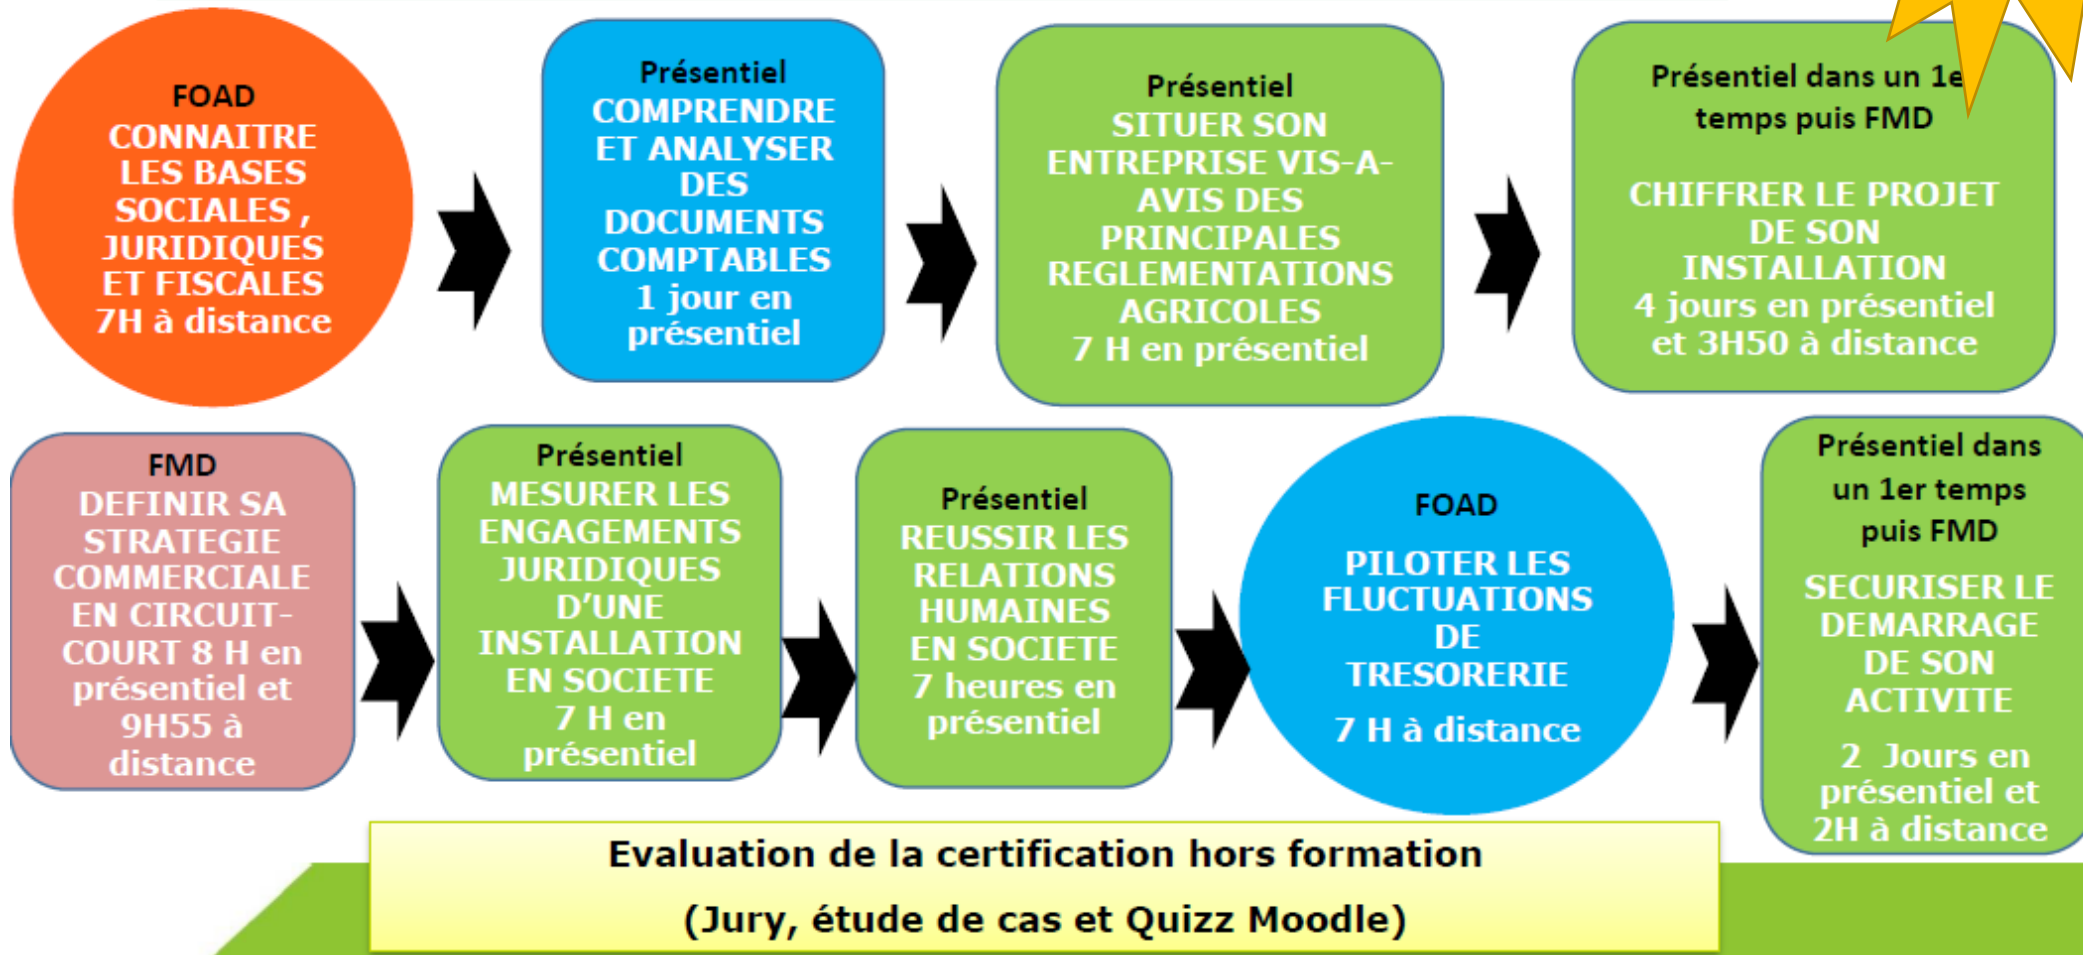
FOAD
CONNAITRE LES BASES SOCIALES , JURIDIQUES ET FISCALES
7H à distance

Présentiel
COMPRENDRE ET ANALYSER DES DOCUMENTS COMPTABLES
1 jour en présentiel

Présentiel
SITUER SON ENTREPRISE VIS-A-AVIS DES PRINCIPALES REGLEMENTATIONS AGRICOLES
7 H en présentiel

Présentiel dans un 1e temps puis FMD

CHIFFRER LE PROJET DE SON INSTALLATION
4 jours en présentiel et 3H50 à distance

FMD
DEFINIR SA STRATEGIE COMMERCIALE EN CIRCUIT-COURT 8 H en présentiel et 9H55 à distance

Présentiel
MESURER LES ENGAGEMENTS JURIDIQUES D'UNE INSTALLATION EN SOCIETE
7 H en présentiel

Présentiel
REUSSIR LES RELATIONS HUMAINES EN SOCIETE
7 heures en présentiel

FOAD

PILOTER LES FLUCTUATIONS DE TRESORERIE

7 H à distance

Présentiel dans un 1er temps puis FMD

SECURISER LE DEMARRAGE DE SON ACTIVITE

2 Jours en présentiel et 2H à distance

Evaluation de la certification hors formation

(Jury, étude de cas et Quizz Moodle)